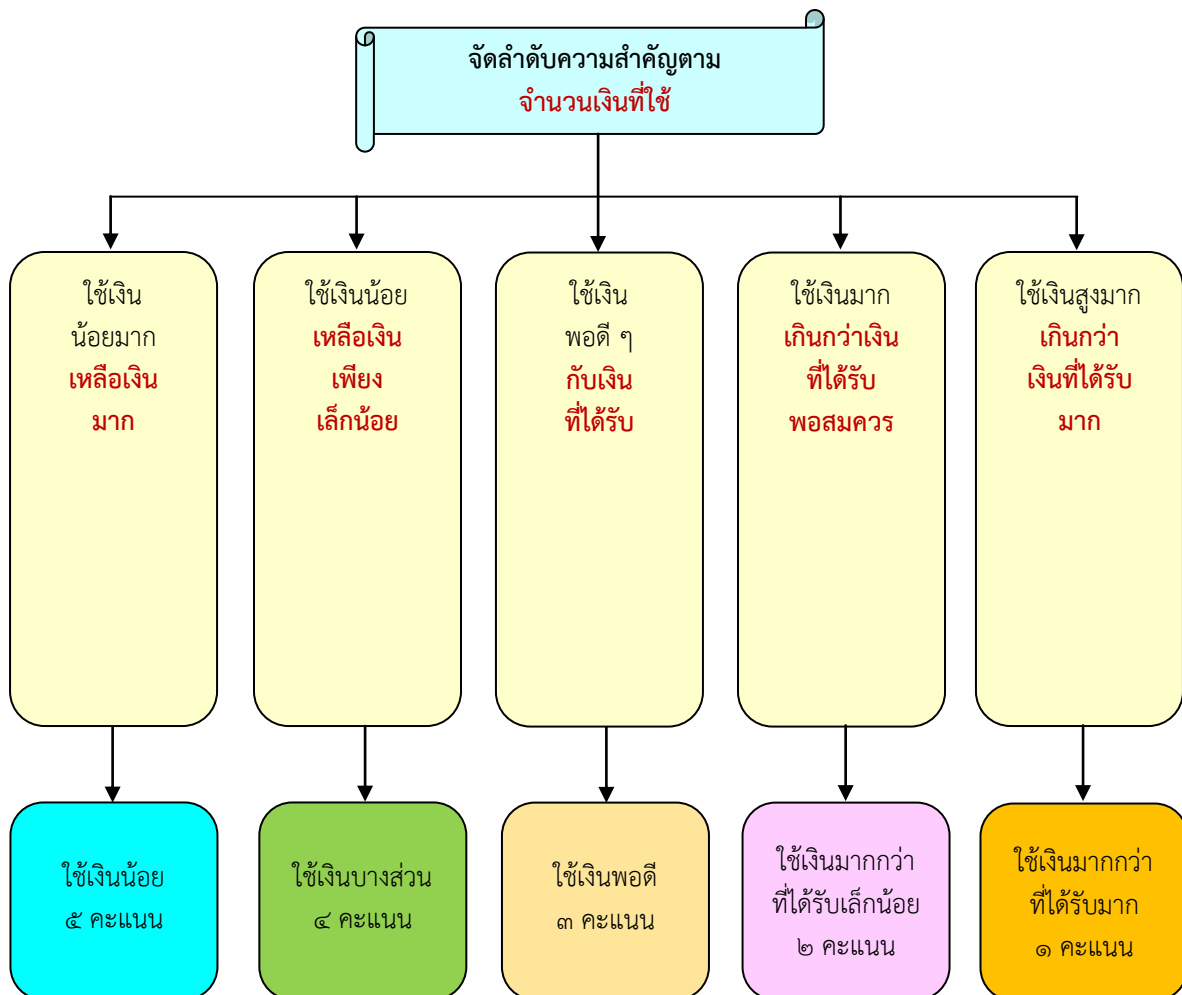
จัดลำดับความสำคัญตาม
จำนวนเงินที่ใช้

ใช้เงิน
น้อยมาก
เหลือเงิน
มาก

ใช้เงินน้อย
เหลือเงิน
เพียง
เล็กน้อย

ใช้เงิน
พอดี ๆ
กับเงิน
ที่ได้รับ

ใช้เงินมาก
เกินกว่าเงิน
ที่ได้รับ
พอสมควร

ใช้เงินสูงมาก
เกินกว่า
เงินที่ได้รับ
มาก

ใช้เงินน้อย
๕ คะแนน

ใช้เงินบางส่วน
๔ คะแนน

ใช้เงินพอดี
๓ คะแนน

ใช้เงินมากกว่า
ที่ได้รับเล็กน้อย
๒ คะแนน

ใช้เงินมากกว่า
ที่ได้รับมาก
๑ คะแนน